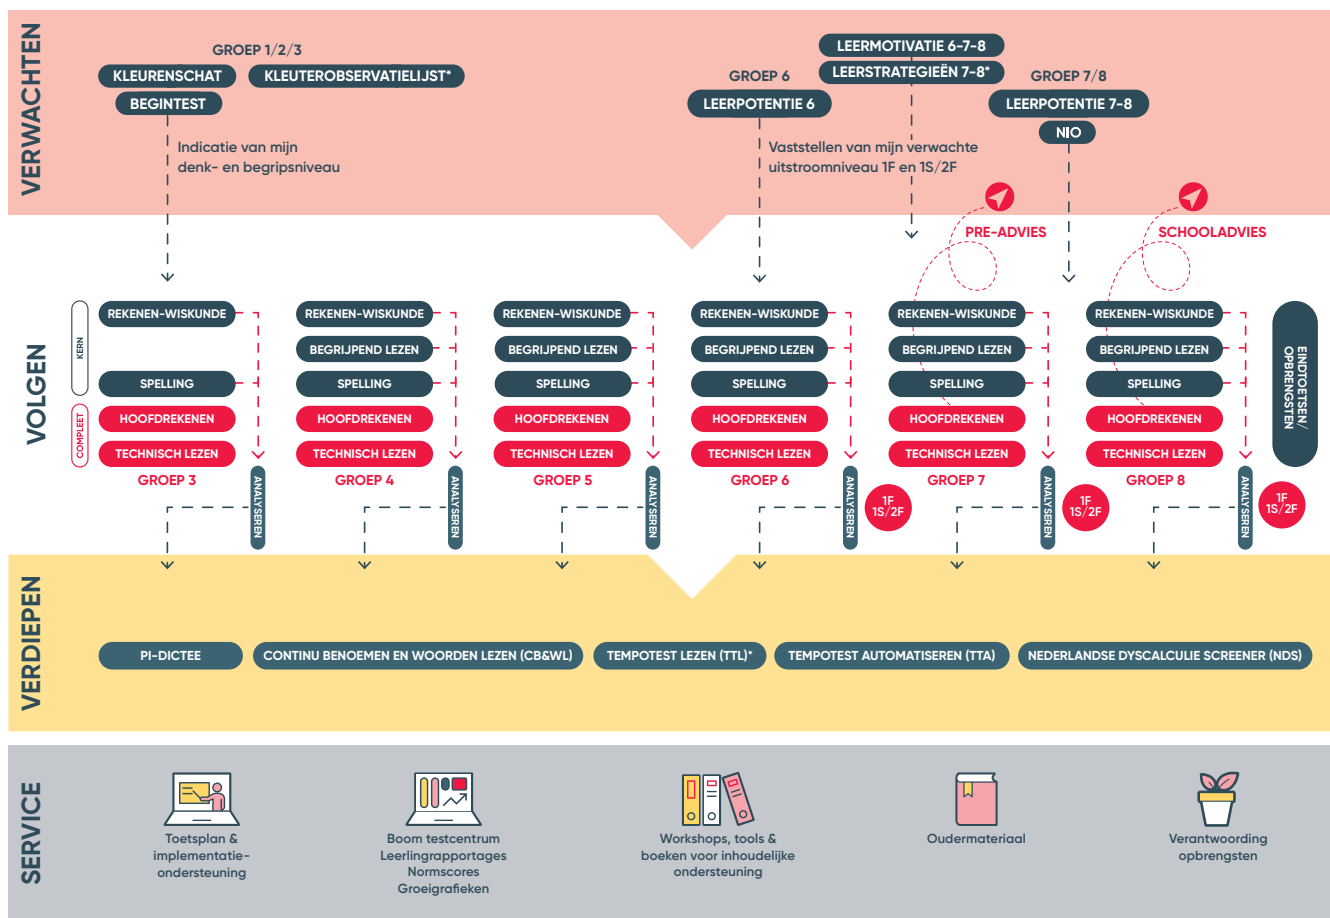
VERWACHTEN

GROEP 1/2/3
KLEURENSCHAT
KLEUTEROBSERVATIELIJST*
BEGINTEST
Indicatie van mijn denk- en begripsniveau

LEERMOTIVATIE 6-7-8
LEERSTRATEGIEËN 7-8*
GROEP 6
LEERPOTENTIE 6
GROEP 7/8
LEERPOTENTIE 7-8
NIO
Vaststellen van mijn verwachte uitstroomniveau 1F en 1S/2F

PRE-ADVIES
SCHOOLADVIES

VOLGEN

KERN
COMPLEET

REKENEN-WISKUNDE
SPELLING
HOOFDREKENEN
TECHNISCH LEZEN
GROEP 3
ANALYSEREN

REKENEN-WISKUNDE
BEGRIJPEND LEZEN
SPELLING
HOOFDREKENEN
TECHNISCH LEZEN
GROEP 4
ANALYSEREN

REKENEN-WISKUNDE
BEGRIJPEND LEZEN
SPELLING
HOOFDREKENEN
TECHNISCH LEZEN
GROEP 5
ANALYSEREN

REKENEN-WISKUNDE
BEGRIJPEND LEZEN
SPELLING
HOOFDREKENEN
TECHNISCH LEZEN
GROEP 6
ANALYSEREN
1F 1S/2F

REKENEN-WISKUNDE
BEGRIJPEND LEZEN
SPELLING
HOOFDREKENEN
TECHNISCH LEZEN
GROEP 7
ANALYSEREN
1F 1S/2F

REKENEN-WISKUNDE
BEGRIJPEND LEZEN
SPELLING
HOOFDREKENEN
TECHNISCH LEZEN
GROEP 8
ANALYSEREN
1F 1S/2F

EINDTOETSEN/ OPBRENGSTEN

VERDIEPEN

PI-DICTEE
CONTINU BENOEMEN EN WOORDEN LEZEN (CB&WL)
TEMPOTEST LEZEN (TTL)*
TEMPOTEST AUTOMATISEREN (TTA)
NEDERLANDSE DYSCALCULIE SCREENER (NDS)

SERVICE

Toetsplan & implementatie-ondersteuning

Boom testcentrum
Leerlingrapportages
Normscores
Groeigrafieken

Workshops, tools & boeken voor inhoudelijke ondersteuning

Oudermateriaal

Verantwoording opbrengsten